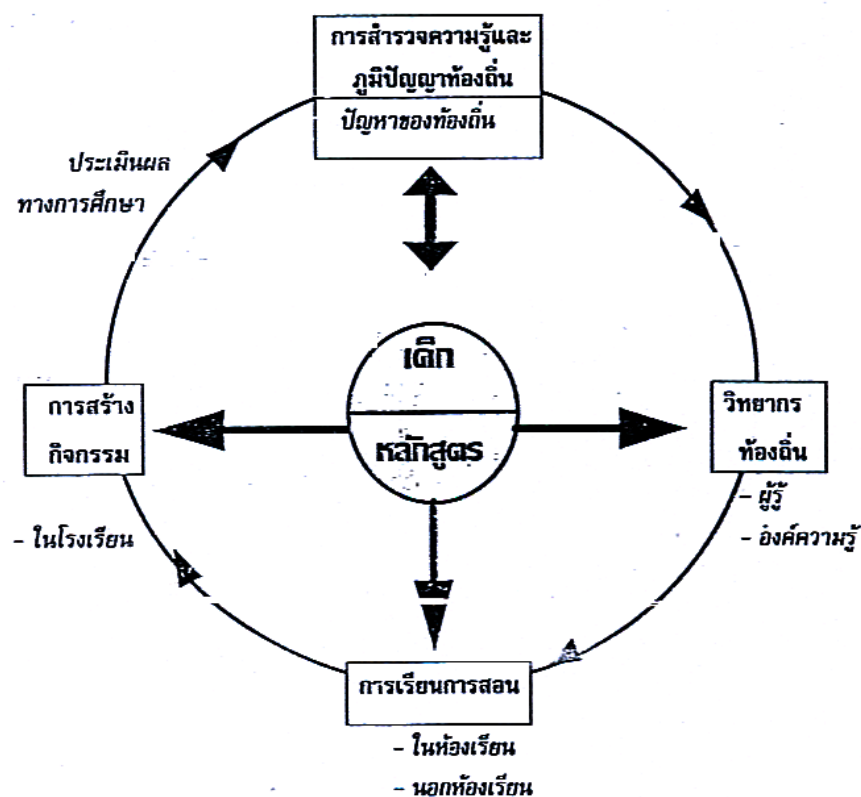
การสำรวจความรู้และภูมิปัญญาท้องถิ่น
ปัญหาของท้องถิ่น

ประเมินผล
ทางการศึกษา

เด็ก
หลักสูตร

การสร้าง
กิจกรรม

- ในโรงเรียน

วิทยากร
ท้องถิ่น

- ผู้รู้
- องค์ความรู้

การเรียนการสอน

- ในห้องเรียน
- นอกห้องเรียน